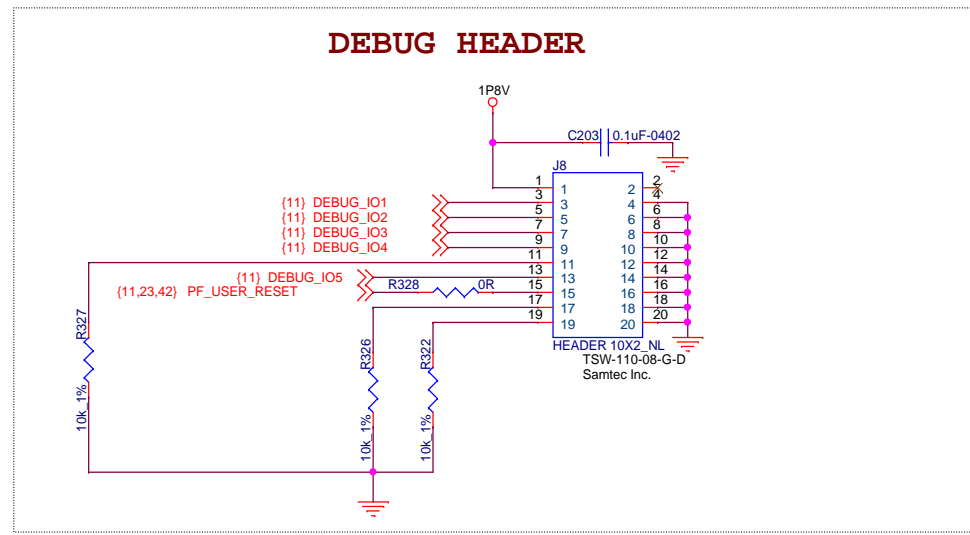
DEBUG HEADER

1P8V

C203 0.1uF-0402

J8

{11} DEBUG_IO1
{11} DEBUG_IO2
{11} DEBUG_IO3
{11} DEBUG_IO4
{11} DEBUG_IO5
{11,23,42} PF_USER_RESET

R328 0R

1 1
3 3
5 5
7 7
9 9
11 11
13 13
15 15
17 17
19 19

2 2
4 4
6 6
8 8
10 10
12 12
14 14
16 16
18 18
20 20

HEADER 10X2_NL
TSW-110-08-G-D
Samtec Inc.

R327 10k_1%
R326 10k_1%
R322 10k_1%